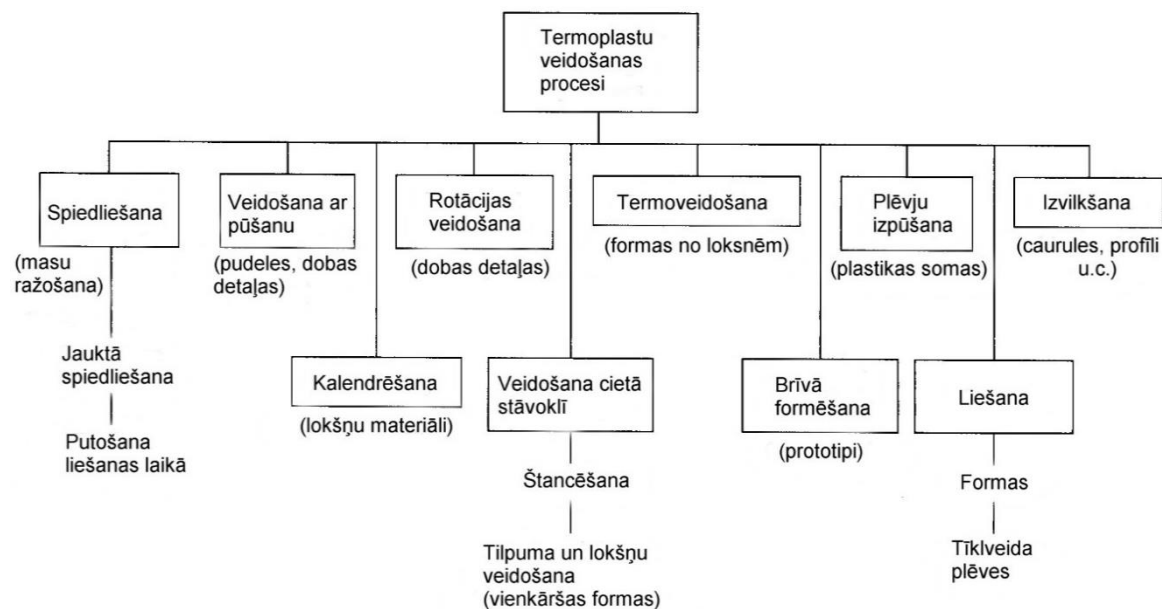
Termoplastu veidošanas procesi

Spiedliešana
(masu ražošana)
Jauktā spiedliešana
Putošana liešanas laikā

Veidošana ar pūšanu
(pudeles, dobas detaļas)

Kalendrēšana
(lokšņu materiāli)

Rotācijas veidošana
(dobas detaļas)

Veidošana cietā stāvoklī
Štancēšana
Tilpuma un lokšņu veidošana (vienkāršas formas)

Termoveidošana
(formas no loksnēm)

Brīvā formēšana
(prototipi)

Plēvju izpūšana
(plastikas somas)

Liešana
Formas
Tīklveida plēves

Izvilkšana
(caurules, profīli u.c.)